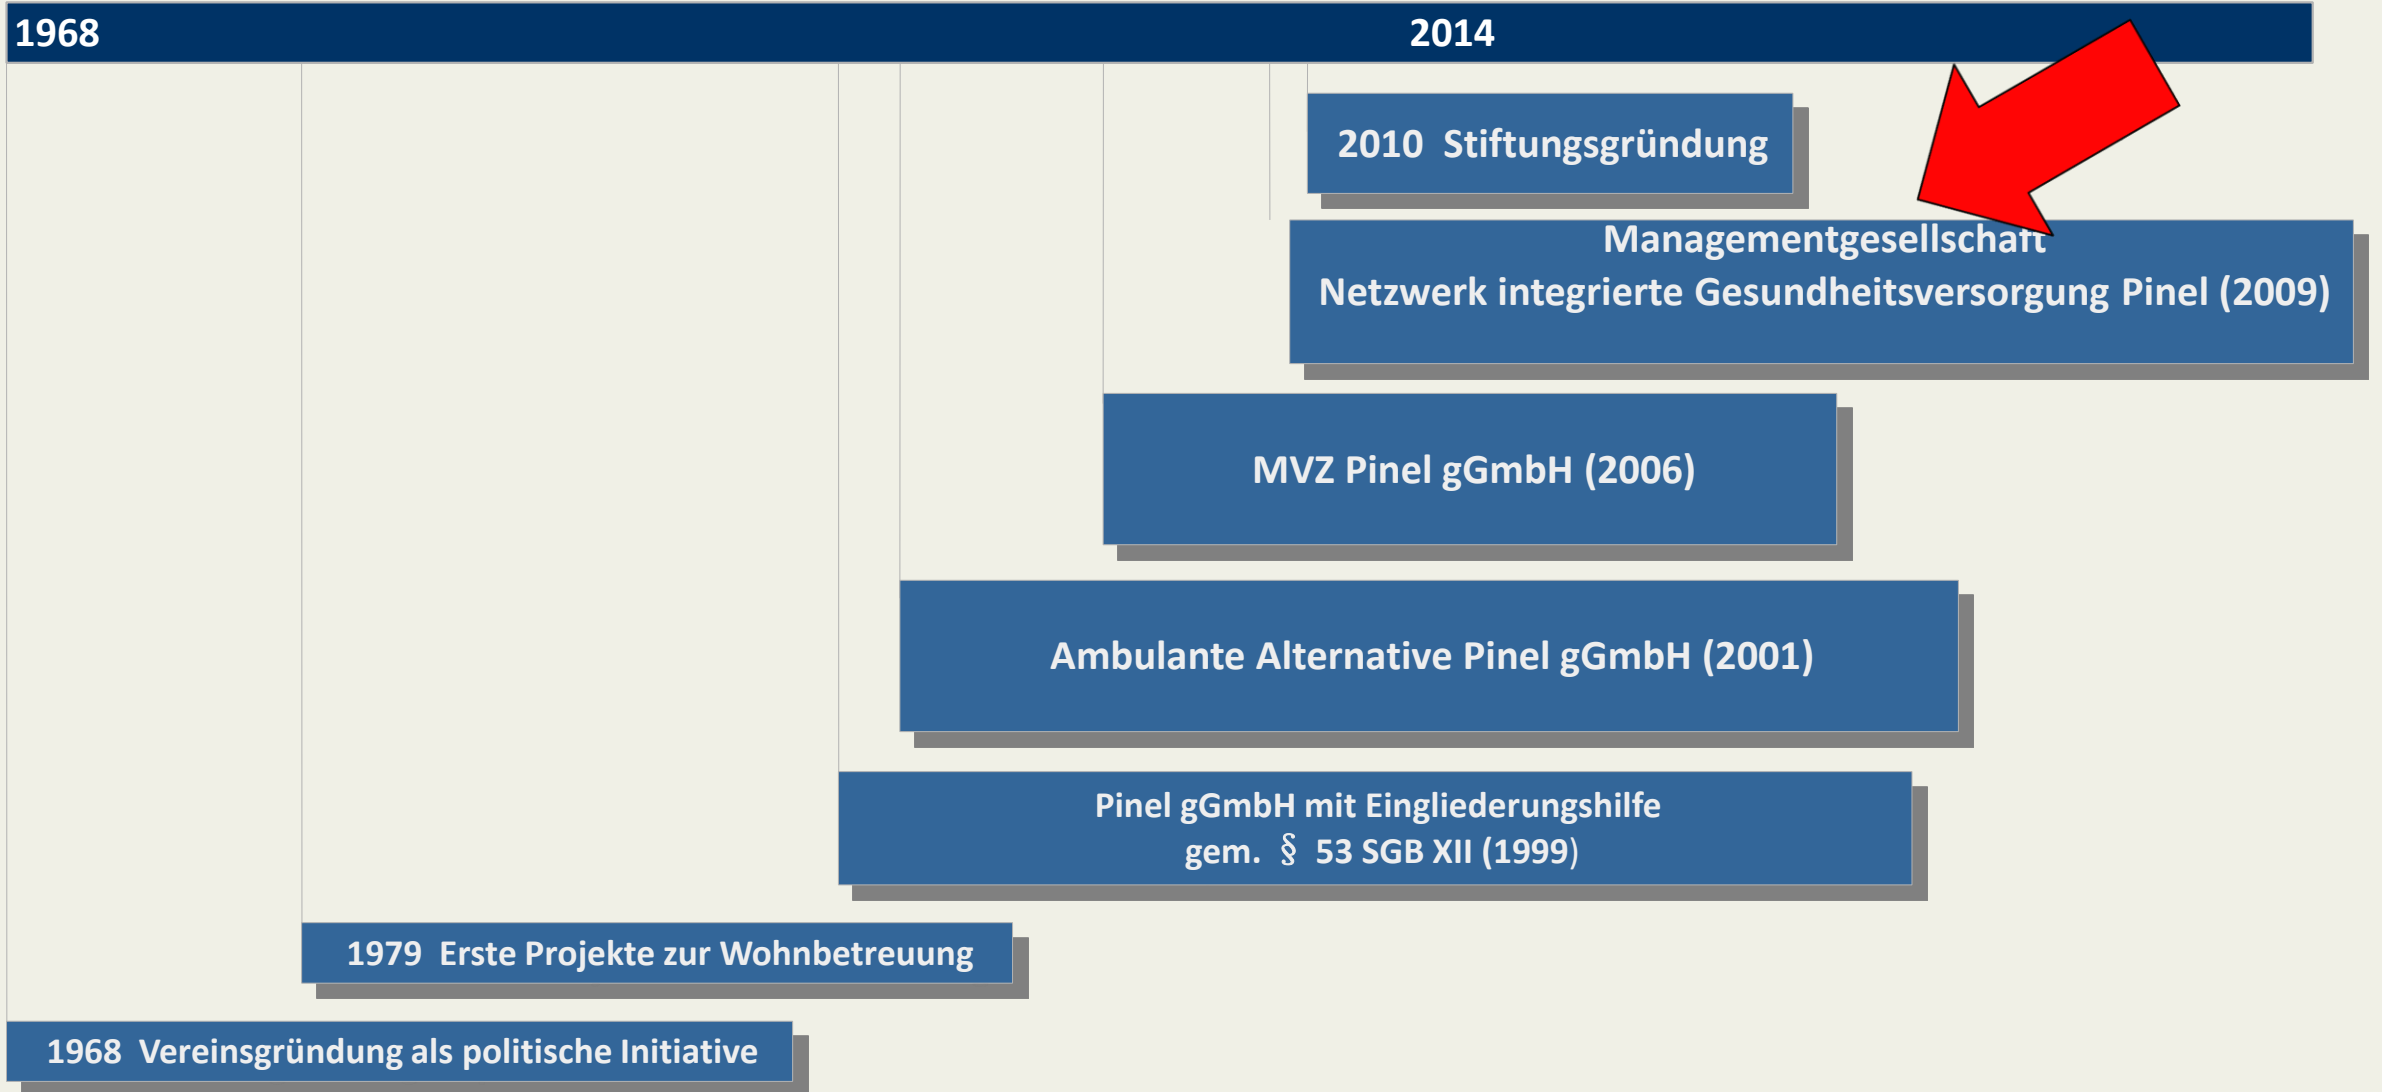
1968 2014

2010 Stiftungsgründung

Managementgesellschaft
Netzwerk integrierte Gesundheitsversorgung Pinel (2009)

MVZ Pinel gGmbH (2006)

Ambulante Alternative Pinel gGmbH (2001)

Pinel gGmbH mit Eingliederungshilfe
gem. § 53 SGB XII (1999)

1979 Erste Projekte zur Wohnbetreuung

1968 Vereinsgründung als politische Initiative